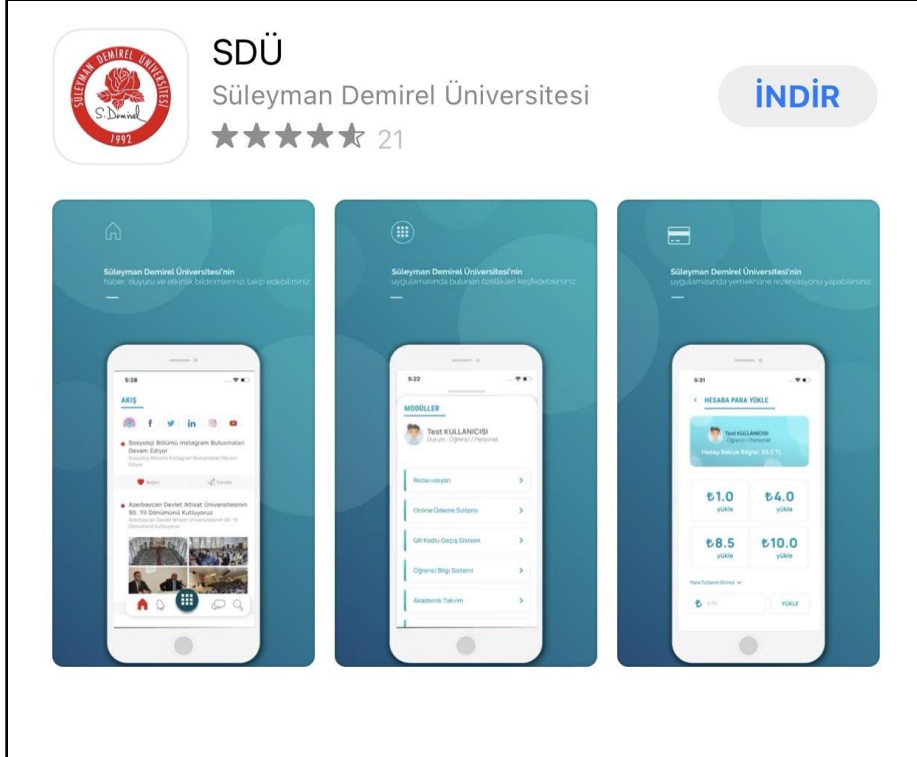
SÜLEYMAN DEMİREL ÜNİVERSİTESİ
S. Demirel
1992

SDÜ
Süleyman Demirel Üniversitesi
★★★★★ 21

İNDİR

Süleyman Demirel Üniversitesi'nin haber, duyuru ve etkinlik bildirimlerinizi takip edebilirsiniz.

5:28
AKIŞ
Sosyoloji Bölümü Instagram Buluşmaları Devam Ediyor
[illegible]
Beğen
Gönder
Azerbaycan Devlet İktisat Üniversitesinin 90. Yıl Dönümünü Kutluyoruz
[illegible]

Süleyman Demirel Üniversitesi'nin uygulamasında bulunan özellikleri keşfedebilirsiniz.

5:22
MODÜLLER
Test KULLANICISI
Durum: Öğrenci / Personel
Rezervasyon
Online Ödeme Sistemi
QR Kodlu Geçiş Sistemi
Öğrenci Bilgi Sistemi
Akademik Takvim

Süleyman Demirel Üniversitesi'nin uygulamasında yemekhane rezervasyonu yapabilirsiniz.

5:31
HESABA PARA YÜKLE
Test KULLANICISI
Öğrenci / Personel
Hesap Bakiye Bilgisi: 25.5 TL
₺1.0
yükle
₺4.0
yükle
₺8.5
yükle
₺10.0
yükle
Para Tutarını Giriniz
₺
YÜKLE